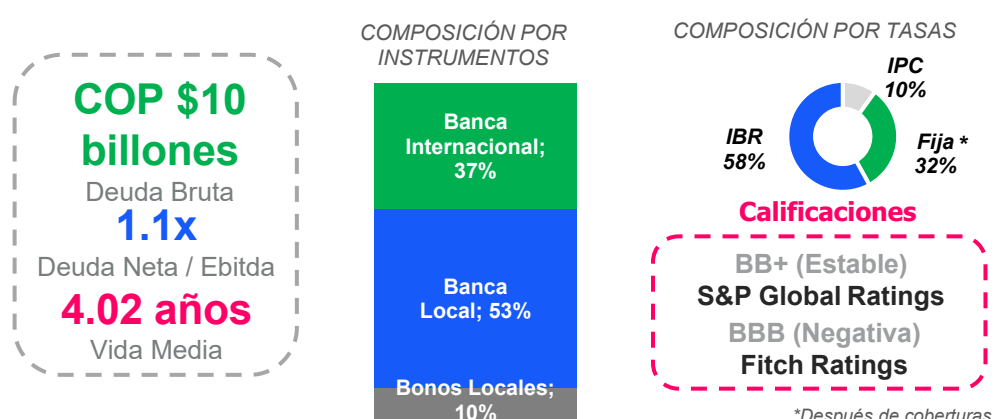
COP $10 billones
Deuda Bruta
1.1x
Deuda Neta / Ebitda
4.02 años
Vida Media

COMPOSICIÓN POR INSTRUMENTOS

Banca Internacional; 37%

Banca Local; 53%

Bonos Locales; 10%

COMPOSICIÓN POR TASAS

IPC 10%

IBR 58%

Fija * 32%

Calificaciones

BB+ (Estable)
S&P Global Ratings
BBB (Negativa)
Fitch Ratings

*Después de coberturas